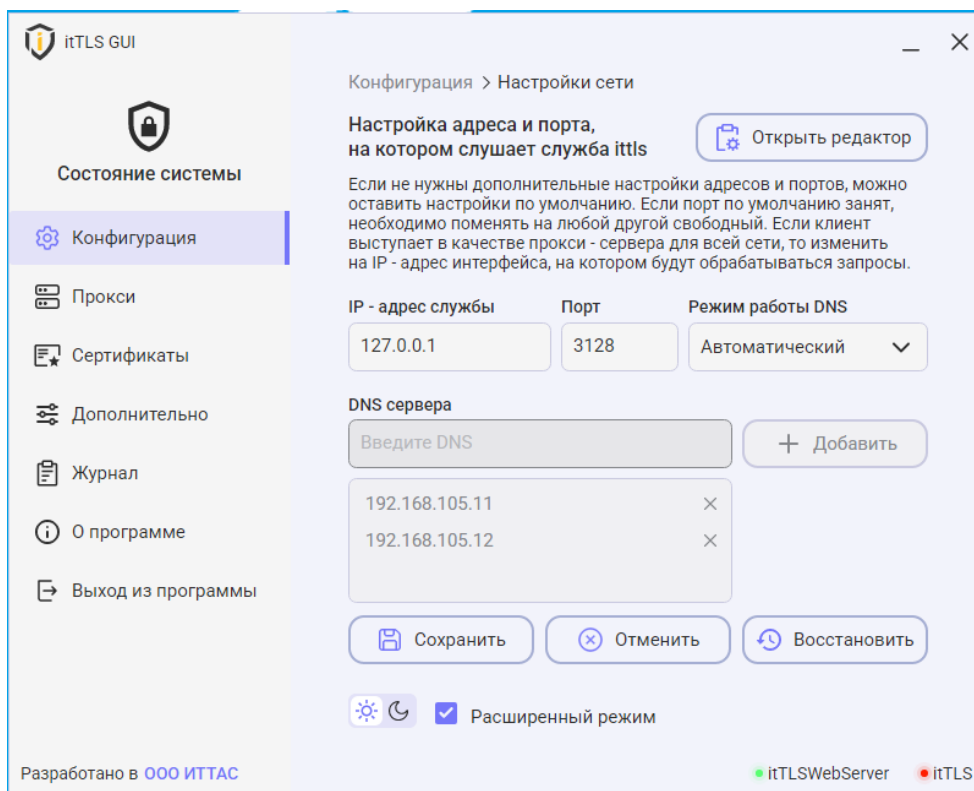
itTLS GUI

_ ×

Состояние системы

Конфигурация

Прокси

Сертификаты

Дополнительно

Журнал

О программе

Выход из программы

Конфигурация > Настройки сети

Настройка адреса и порта, на котором слушает служба ittls

Открыть редактор

Если не нужны дополнительные настройки адресов и портов, можно оставить настройки по умолчанию. Если порт по умолчанию занят, необходимо поменять на любой другой свободный. Если клиент выступает в качестве прокси - сервера для всей сети, то изменить на IP - адрес интерфейса, на котором будут обрабатываться запросы.

IP - адрес службы
127.0.0.1

Порт
3128

Режим работы DNS
Автоматический

DNS сервера

Введите DNS

+ Добавить

192.168.105.11 ×
192.168.105.12 ×

Сохранить

Отменить

Восстановить

Расширенный режим

Разработано в ООО ИТТАС

itTLSWebServer

itTLS